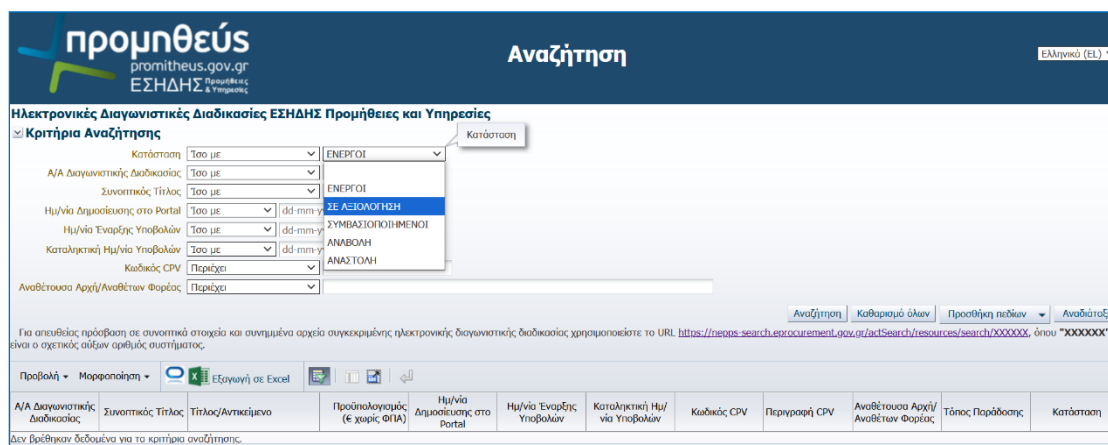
προμηθεύς
promitheus.gov.gr
ΕΣΗΔΗΣ Προμήθειες & Υπηρεσίες

Αναζήτηση

Ελληνικό (EL)

Ηλεκτρονικές Διαγωνιστικές Διαδικασίες ΕΣΗΔΗΣ Προμήθειες και Υπηρεσίες

Κριτήρια Αναζήτησης

Κατάσταση

| | | |
|---|---|---|
| Κατάσταση | Ίσο με | ΕΝΕΡΓΟΙ |
| Α/Α Διαγωνιστικής Διαδικασίας | Ίσο με | |
| Συνοπτικός Τίτλος | Ίσο με | |
| Ημ/νία Δημοσίευσης στο Portal | Ίσο με | dd-mm-y |
| Ημ/νία Έναρξης Υποβολών | Ίσο με | dd-mm-y |
| Καταληκτική Ημ/νία Υποβολών | Ίσο με | dd-mm-y |
| Κωδικός CPV | Περιέχει | |
| Αναθέτουσα Αρχή/Αναθέτων Φορέας | Περιέχει | |

ΕΝΕΡΓΟΙ
ΣΕ ΑΞΙΟΛΟΓΗΣΗ
ΣΥΜΒΑΣΙΟΠΟΙΗΜΕΝΟΙ
ΑΝΑΒΟΛΗ
ΑΝΑΣΤΟΛΗ

Αναζήτηση Καθαρισμό όλων Προσθήκη πεδίων Αναδιάταξ

Για απευθείας πρόσβαση σε συνοπτικά στοιχεία και συνημμένα αρχεία συγκεκριμένης ηλεκτρονικής διαγωνιστικής διαδικασίας χρησιμοποιείστε το URL https://nepps-search.eprocurement.gov.gr/actSearch/resources/search/XXXXXX, όπου "XXXXXX" είναι ο σχετικός αύξων αριθμός συστήματος.

Προβολή Μορφοποίηση Εξαγωγή σε Excel

| Α/Α Διαγωνιστικής Διαδικασίας | Συνοπτικός Τίτλος | Τίτλος/Αντικείμενο | Προϋπολογισμός (€ χωρίς ΦΠΑ) | Ημ/νία Δημοσίευσης στο Portal | Ημ/νία Έναρξης Υποβολών | Καταληκτική Ημ/νία Υποβολών | Κωδικός CPV | Περιγραφή CPV | Αναθέτουσα Αρχή/Αναθέτων Φορέας | Τόπος Παράδοσης | Κατάσταση |
|---|---|---|---|---|---|---|---|---|---|---|---|

Δεν βρέθηκαν δεδομένα για τα κριτήρια αναζήτησης.